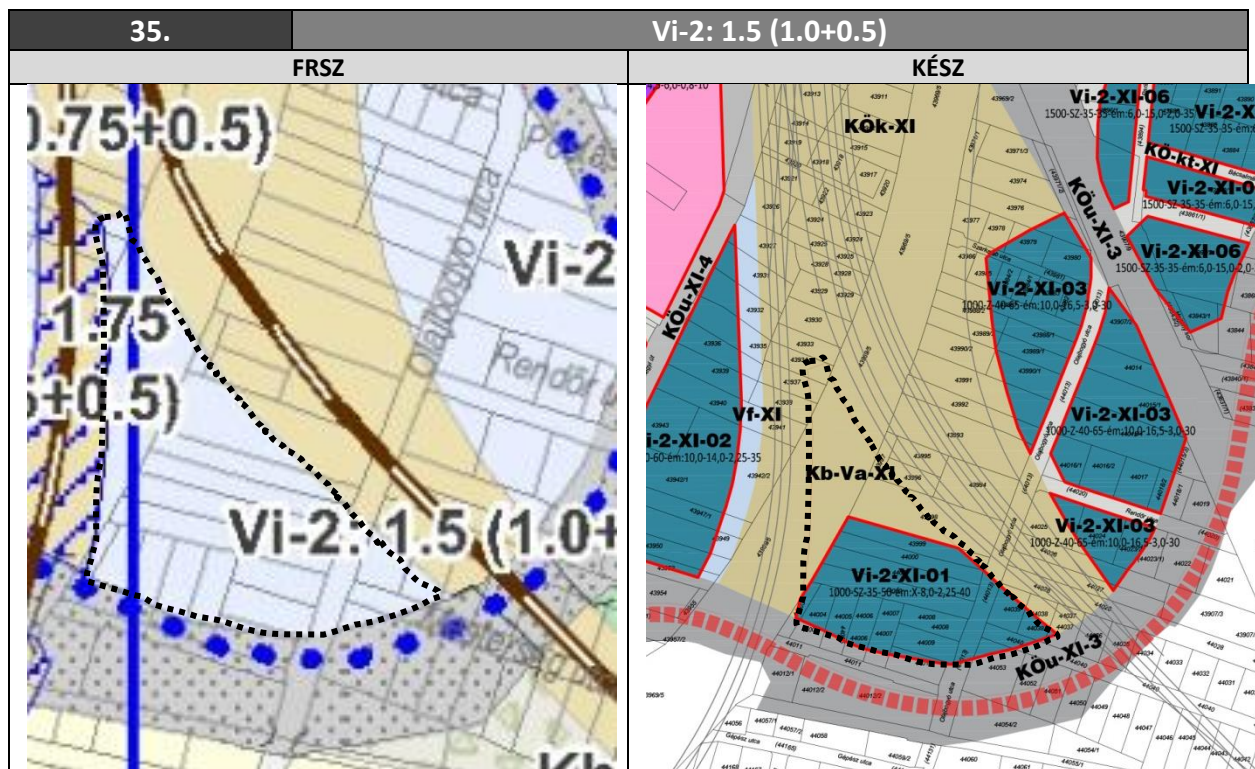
| 35. | Vi-2: 1.5 (1.0+0.5) |
|---|---|
| FRSZ | KÉSZ |

.75+0.5)

Vi-2

1.75

+0.5)

Rendőr

Olajbogyó utca

Vi-2: 1.5 (1.0+

Kb

Vi-2-XI-06
1500-SZ-35-35-ém:6,0-15,0

Vi-2-X
1500-SZ-35-35-ém

KÖk-XI

KÖ-kt-XI

Vi-2-XI-0
1500-SZ-35-35-ém:6,0-15,

KÖu-XI-3

Vi-2-XI-06
1500-SZ-35-35-ém:6,0-15,0-2,0

KÖu-XI-4

Vi-2-XI-03
1000-Z-40-65-ém:10,0-16,5-3,0-30

Vf-XI

Vi-2-XI-03
1000-Z-40-65-ém:10,0-16,5-3,0-30

i-2-XI-02
0-60-ém:10,0-14,0-2,25-35

Kb-Va-XI

Vi-2-XI-03
1000-Z-40-65-ém:10,0-16,5-3,0-30

Vi-2-XI-01
1000-SZ-35-50-ém:X-8,0-2,25-40

KÖu-XI-3